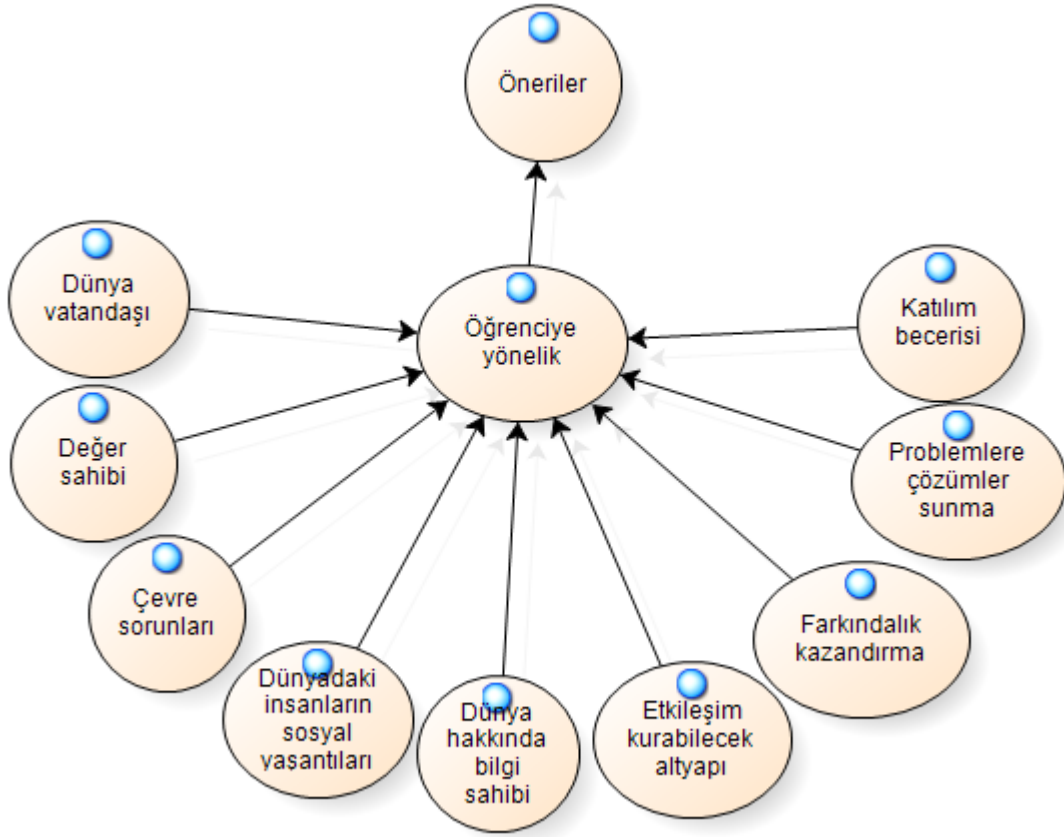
Öneriler

Dünya vatandaşı

Öğrenciye yönelik

Katılım becerisi

Değer sahibi

Problemlere çözümler sunma

Çevre sorunları

Farkındalık kazandırma

Dünyadaki insanların sosyal yaşantıları

Dünya hakkında bilgi sahibi

Etkileşim kurabilecek altyapı